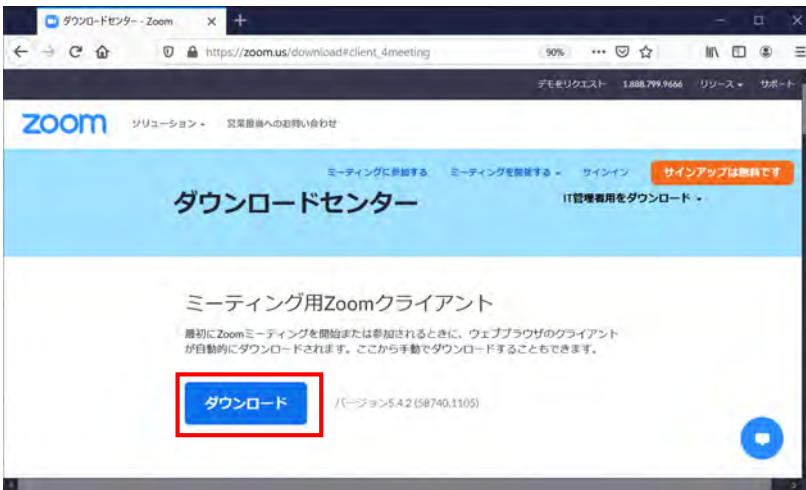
ダウンロードセンター - Zoom

https://zoom.us/download#client_4meeting

90%

デモをリクエスト 1.888.799.9666 リソース サポート

zoom ソリューション 営業担当へのお問い合わせ

ミーティングに参加する ミーティングを開催する サインイン サインアップは無料です

ダウンロードセンター

IT管理者用をダウンロード

ミーティング用Zoomクライアント

最初にZoomミーティングを開始または参加されるときに、ウェブブラウザのクライアントが自動的にダウンロードされます。ここから手動でダウンロードすることもできます。

ダウンロード

バージョン5.4.2 (58740.1105)